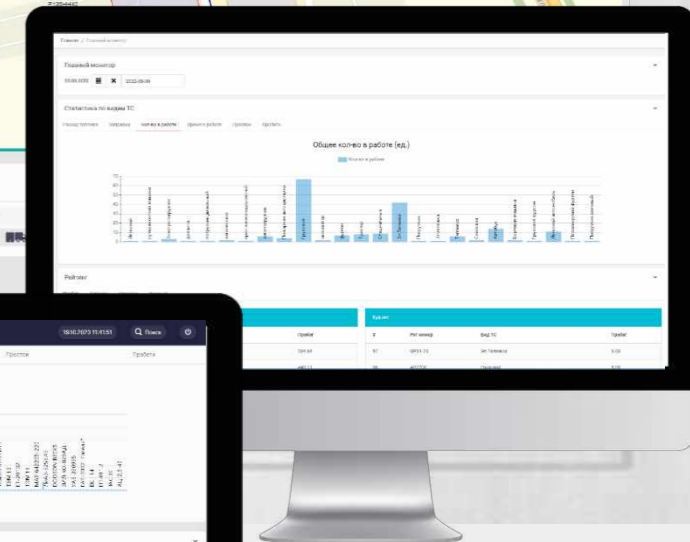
Главная / Главный монитор

Главный монитор

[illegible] 2022-06-08

Статистика по видам ТС

Общее кол-во в работе (ед.)

Кол-во в работе

70
60
50
40
30
20
10
0

Рейтинг

Бурение

| # | Рег.номер | Вид ТС | Пробег |
|---|---|---|---|
| 97 | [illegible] | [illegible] | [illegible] |

Пробег

18.10.2023 11:41:51

Поиск

Простои

Пробеги